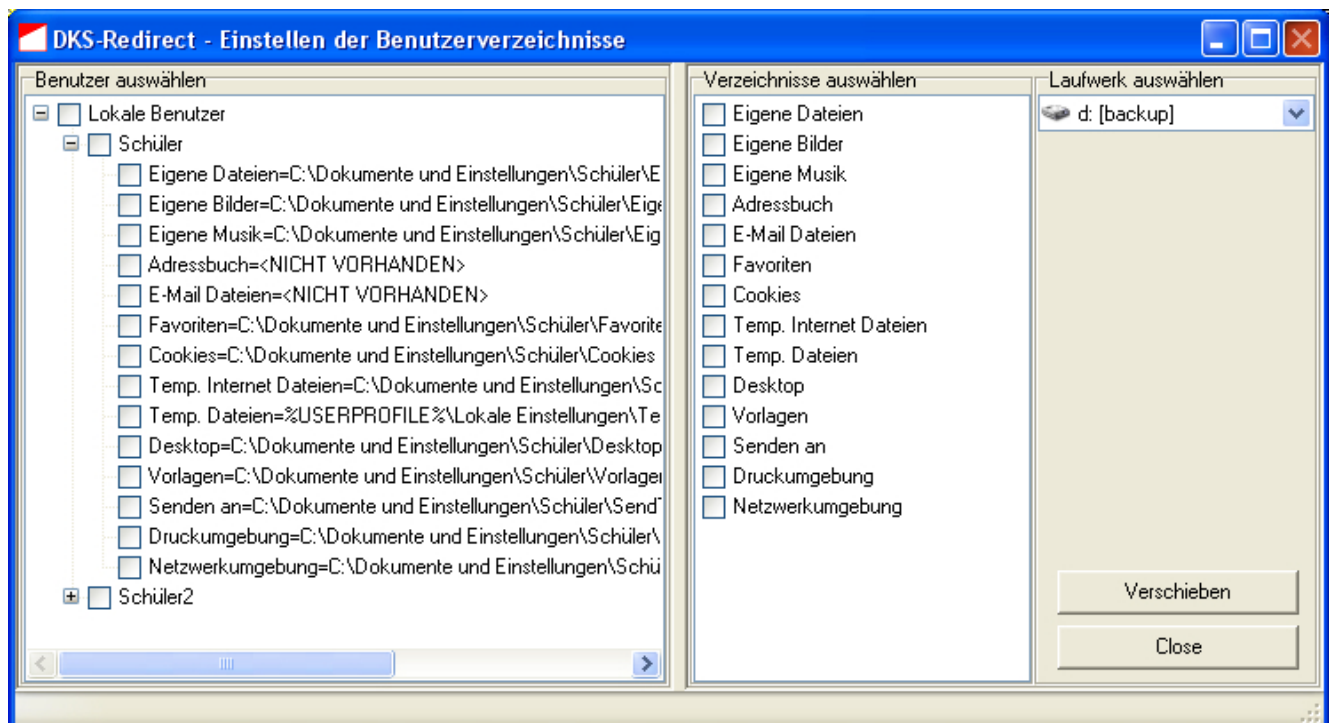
DKS-Redirect - Einstellen der Benutzerverzeichnisse

Benutzer auswählen

Lokale Benutzer
Schüler
Eigene Dateien=C:\Dokumente und Einstellungen\Schüler\E
Eigene Bilder=C:\Dokumente und Einstellungen\Schüler\Eige
Eigene Musik=C:\Dokumente und Einstellungen\Schüler\Eig
Adressbuch=<NICHT VORHANDEN>
E-Mail Dateien=<NICHT VORHANDEN>
Favoriten=C:\Dokumente und Einstellungen\Schüler\Favorite
Cookies=C:\Dokumente und Einstellungen\Schüler\Cookies
Temp. Internet Dateien=C:\Dokumente und Einstellungen\Sc
Temp. Dateien=%USERPROFILE%\Lokale Einstellungen\Te
Desktop=C:\Dokumente und Einstellungen\Schüler\Desktop
Vorlagen=C:\Dokumente und Einstellungen\Schüler\Vorlagen
Senden an=C:\Dokumente und Einstellungen\Schüler\SendT
Druckumgebung=C:\Dokumente und Einstellungen\Schüler\
Netzwerkumgebung=C:\Dokumente und Einstellungen\Schü
Schüler2

Verzeichnisse auswählen

Eigene Dateien
Eigene Bilder
Eigene Musik
Adressbuch
E-Mail Dateien
Favoriten
Cookies
Temp. Internet Dateien
Temp. Dateien
Desktop
Vorlagen
Senden an
Druckumgebung
Netzwerkumgebung

Laufwerk auswählen

d: [backup]

Verschieben

Close